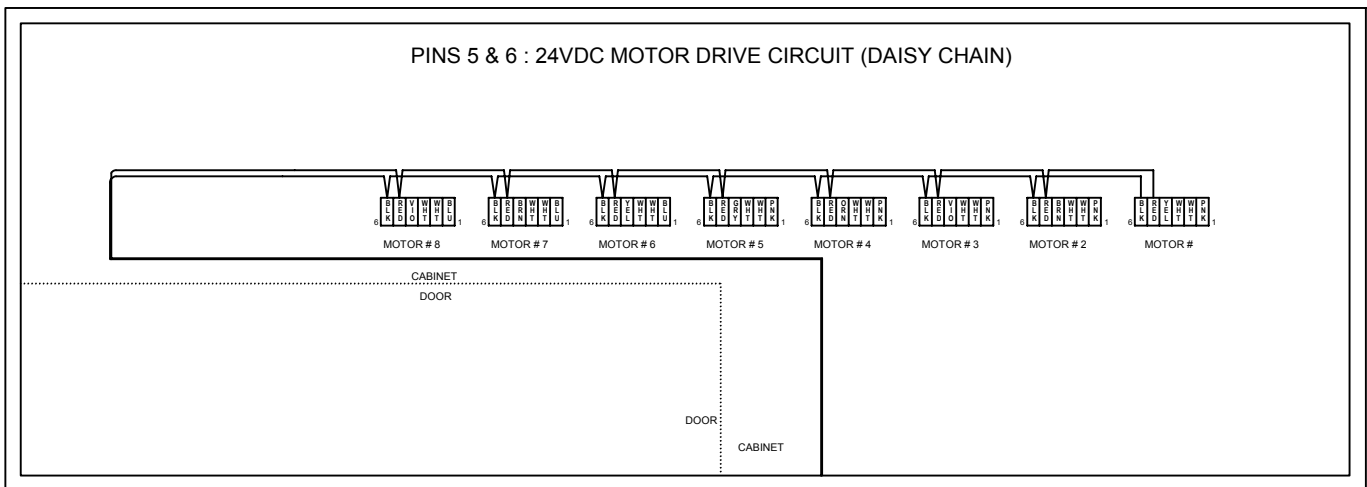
PINS 5 & 6 : 24VDC MOTOR DRIVE CIRCUIT (DAISY CHAIN)

6 BLK RED VIO WHT WHT BLU 1
MOTOR # 8

6 BLK RED BRN WHT WHT BLU 1
MOTOR # 7

6 BLK RED YEL WHT WHT BLU 1
MOTOR # 6

6 BLK RED GRY WHT WHT PNK 1
MOTOR # 5

6 BLK RED ORN WHT WHT PNK 1
MOTOR # 4

6 BLK RED VIO WHT WHT PNK 1
MOTOR # 3

6 BLK RED BRN WHT WHT PNK 1
MOTOR # 2

6 BLK RED YEL WHT WHT PNK 1
MOTOR #

CABINET
DOOR

DOOR
CABINET